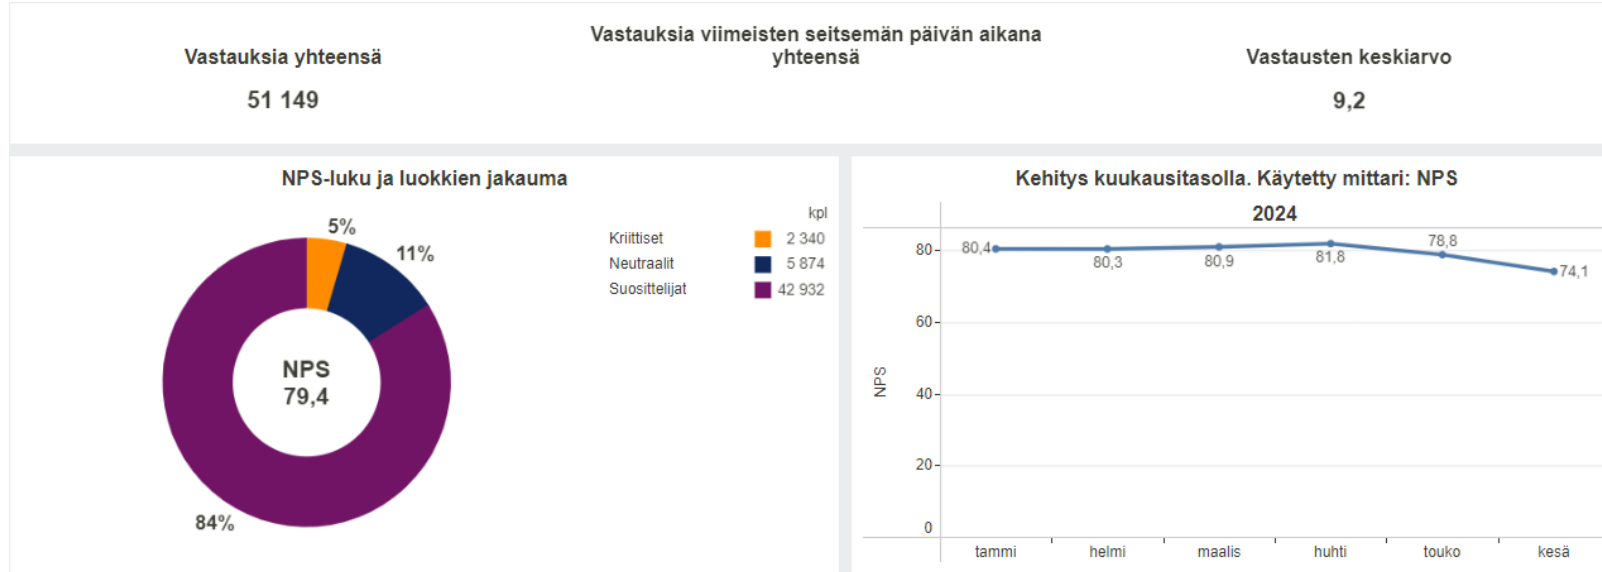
Vastauksia yhteensä

51 149

Vastauksia viimeisten seitsemän päivän aikana yhteensä

Vastausten keskiarvo

9,2

NPS-luku ja luokkien jakauma

5%

11%

84%

NPS
79,4

kpl

| | |
|---|---|
| Kriittiset | 2 340 |
| Neutraalit | 5 874 |
| Suosittelijat | 42 932 |

Kehitys kuukausitasolla. Käytetty mittari: NPS

2024

NPS

80
60
40
20
0

80,4
80,3
80,9
81,8
78,8
74,1

tammi helmi maalis huhti touko kesä